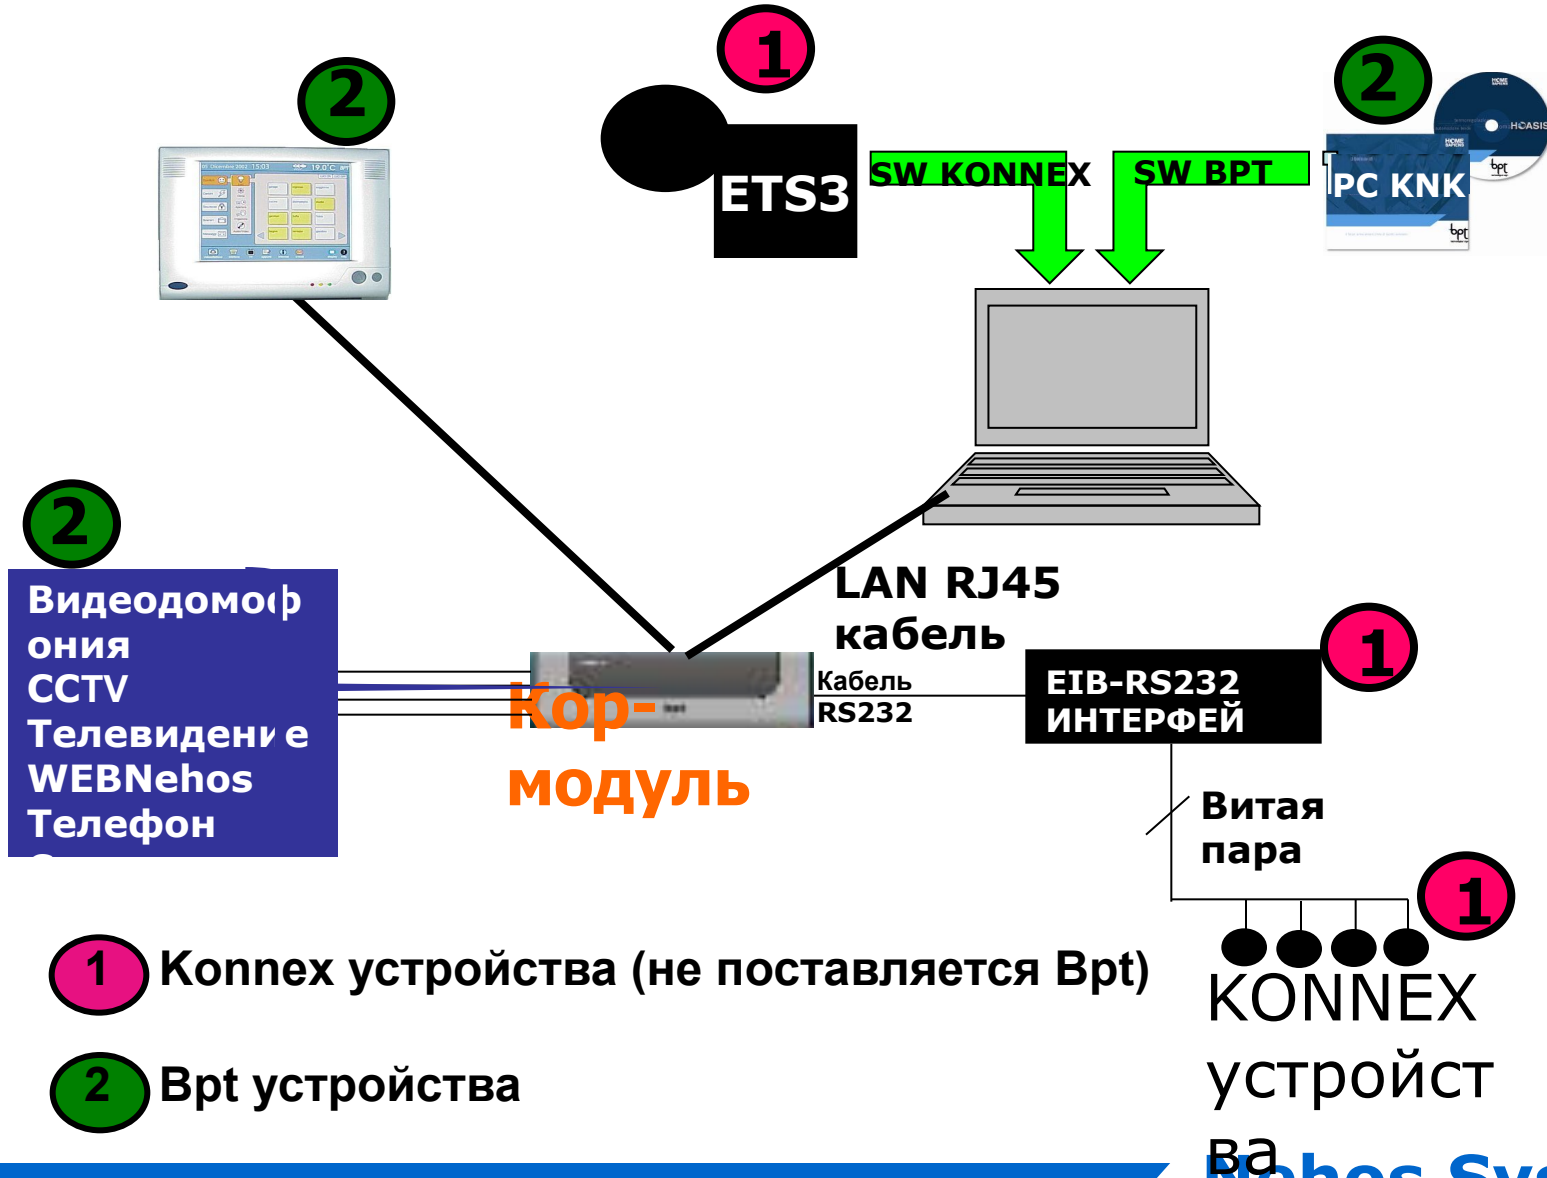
2

1

ETS3

SW KONNEX

SW BPT

2

PC KNK

HOASIS

2

Видеодомофония
CCTV
Телевидение
WEBNehos
Телефон

Кор-модуль

LAN RJ45 кабель

Кабель RS232

EIB-RS232 ИНТЕРФЕЙ

1

Витая пара

1

KONNEX устройства

1 Konnex устройства (не поставляется Bpt)

2 Bpt устройства

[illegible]hos Sy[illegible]